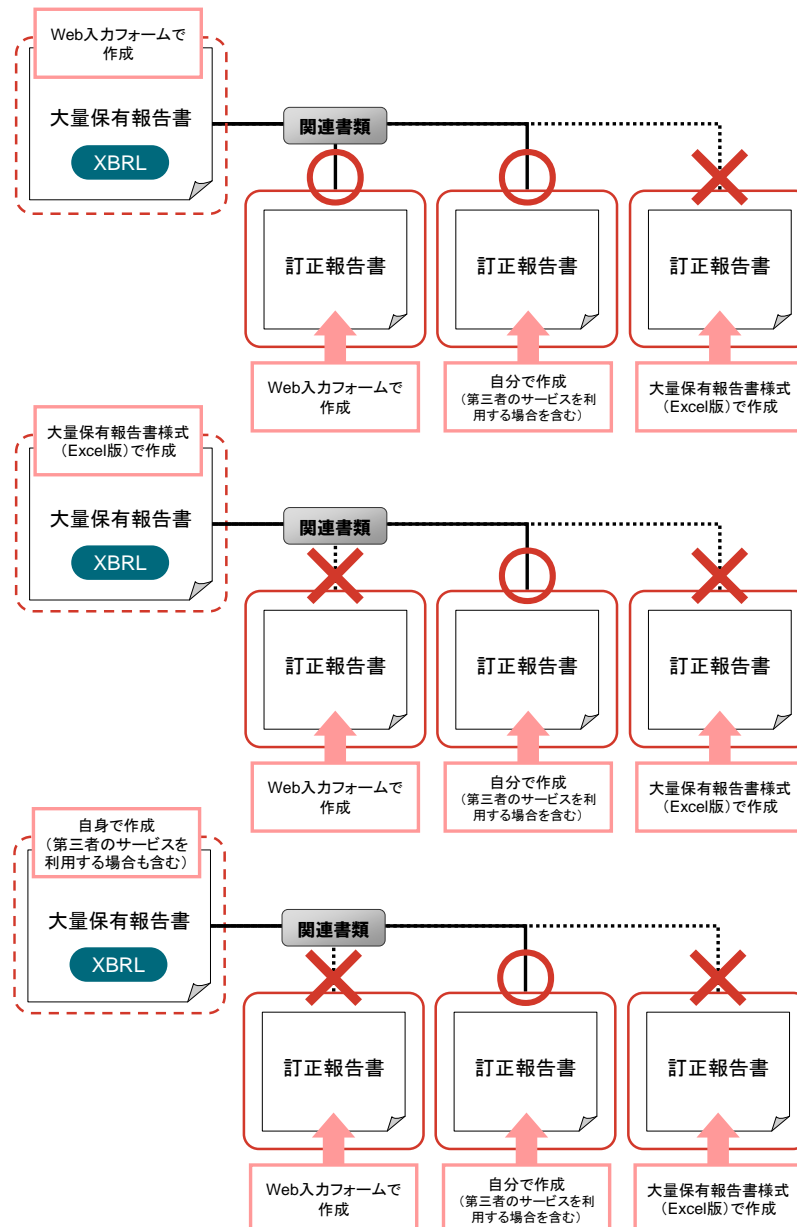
Web入力フォームで作成

大量保有報告書

XBRL

関連書類

訂正報告書

訂正報告書

訂正報告書

Web入力フォームで作成

自分で作成
（第三者のサービスを利用する場合を含む）

大量保有報告書様式（Excel版）で作成

大量保有報告書様式（Excel版）で作成

大量保有報告書

XBRL

関連書類

訂正報告書

訂正報告書

訂正報告書

Web入力フォームで作成

自分で作成
（第三者のサービスを利用する場合を含む）

大量保有報告書様式（Excel版）で作成

自身で作成
（第三者のサービスを利用する場合も含む）

大量保有報告書

XBRL

関連書類

訂正報告書

訂正報告書

訂正報告書

Web入力フォームで作成

自分で作成
（第三者のサービスを利用する場合を含む）

大量保有報告書様式（Excel版）で作成